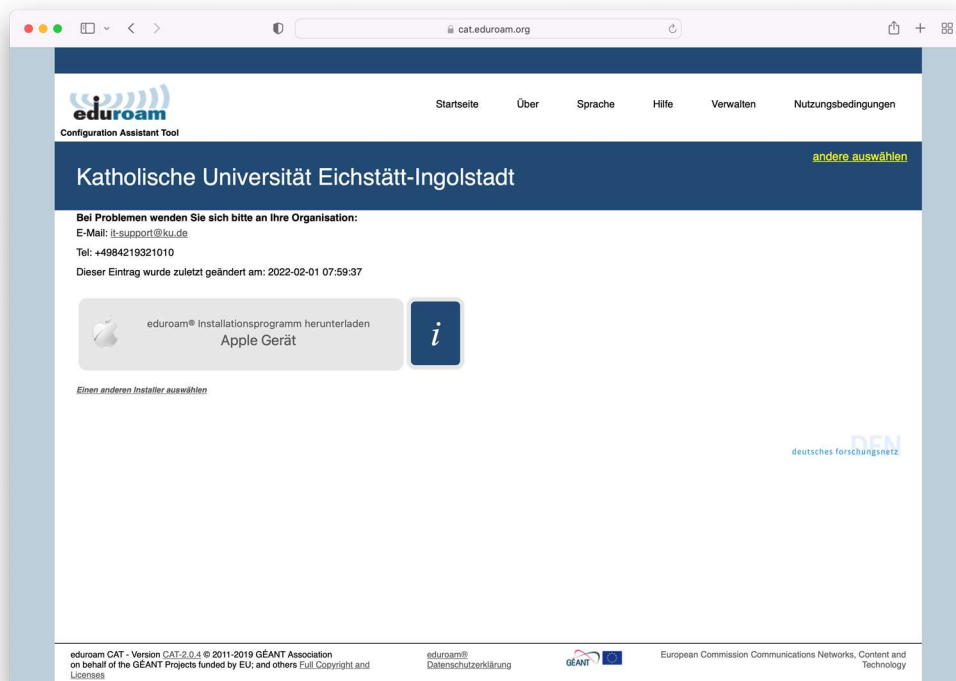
cat.eduroam.org

eduroam
Configuration Assistant Tool

Startseite Über Sprache Hilfe Verwalten Nutzungsbedingungen

andere auswählen

Katholische Universität Eichstätt-Ingolstadt

Bei Problemen wenden Sie sich bitte an Ihre Organisation:
E-Mail: it-support@ku.de
Tel: +4984219321010
Dieser Eintrag wurde zuletzt geändert am: 2022-02-01 07:59:37

eduroam® Installationsprogramm herunterladen
Apple Gerät

i

Einen anderen Installer auswählen

DFN
deutsches forschungsnetz

eduroam CAT - Version CAT-2.0.4 © 2011-2019 GÉANT Association on behalf of the GÉANT Projects funded by EU; and others Full Copyright and Licenses

eduroam® Datenschutzerklärung

GÉANT

European Commission Communications Networks, Content and Technology